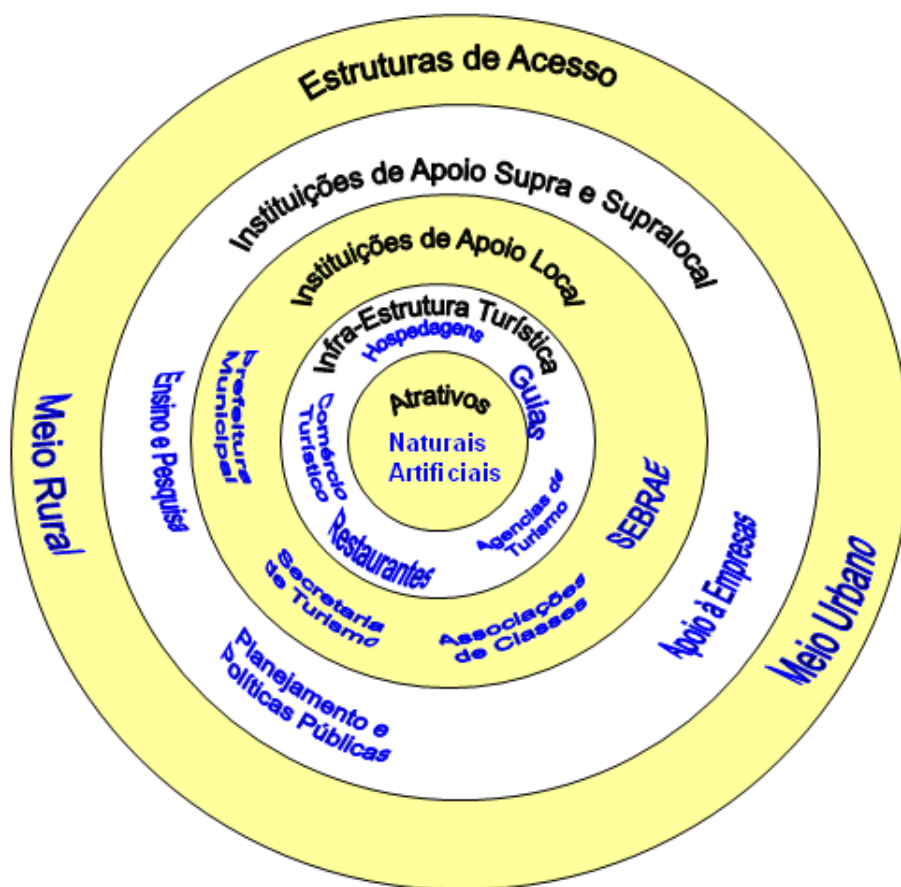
Estruturas de Acesso

Instituições de Apoio Supra e Supralocal

Instituições de Apoio Local

Infra-Estrutura Turística

Atrativos

Naturais
Artificiais

Hospedagens

Guias

Comércio Turístico

Restaurantes

Agencias de Turismo

Prefeitura Municipal

Secretaria de Turismo

Associações de Classes

SEBRAE

Ensino e Pesquisa

Planejamento e Políticas Públicas

Apoio à Empresas

Meio Rural

Meio Urbano